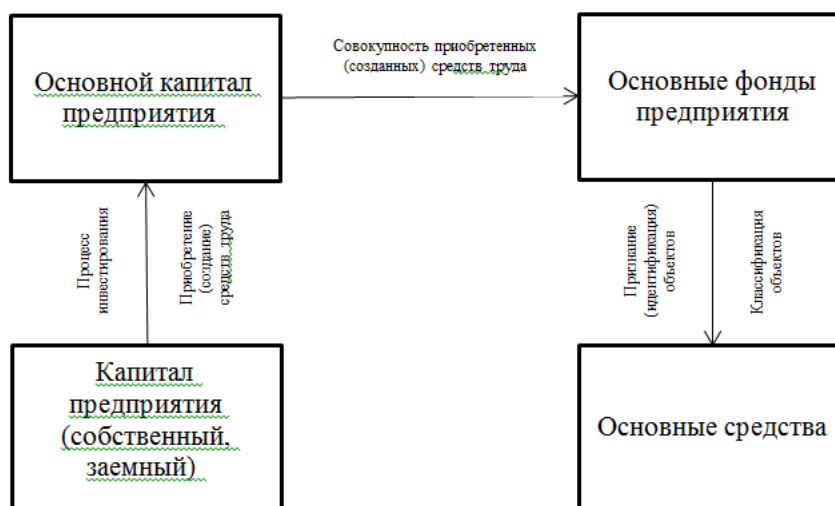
Основной капитал предприятия

Совокупность приобретенных (созданных) средств труда

Основные фонды предприятия

Процесс инвестирования

Приобретение (создание) средств труда

Признание (идентификация) объектов

Классификация объектов

Капитал предприятия (собственный, заемный)

Основные средства